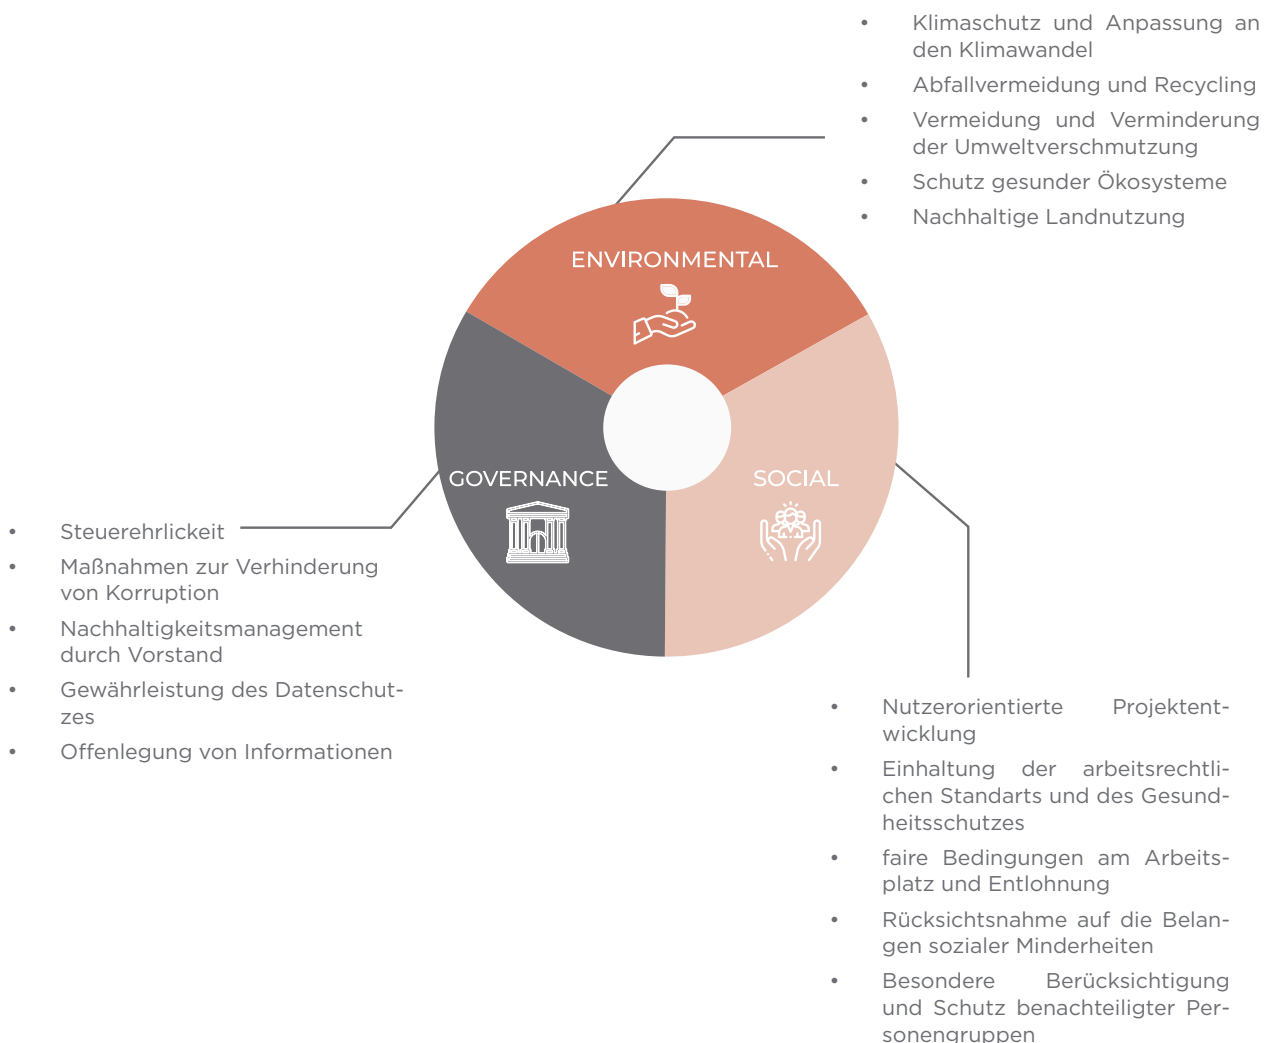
- Klimaschutz und Anpassung an den Klimawandel
- Abfallvermeidung und Recycling
- Vermeidung und Verminderung der Umweltverschmutzung
- Schutz gesunder Ökosysteme
- Nachhaltige Landnutzung

ENVIRONMENTAL

GOVERNANCE

SOCIAL

- Steuerehrlickeit
- Maßnahmen zur Verhinderung von Korruption
- Nachhaltigkeitsmanagement durch Vorstand
- Gewährleistung des Datenschutzes
- Offenlegung von Informationen

- Nutzerorientierte Projektentwicklung
- Einhaltung der arbeitsrechtlichen Standarts und des Gesundheitsschutzes
- faire Bedingungen am Arbeitsplatz und Entlohnung
- Rücksichtsnahme auf die Belangen sozialer Minderheiten
- Besondere Berücksichtigung und Schutz benachteiligter Personengruppen